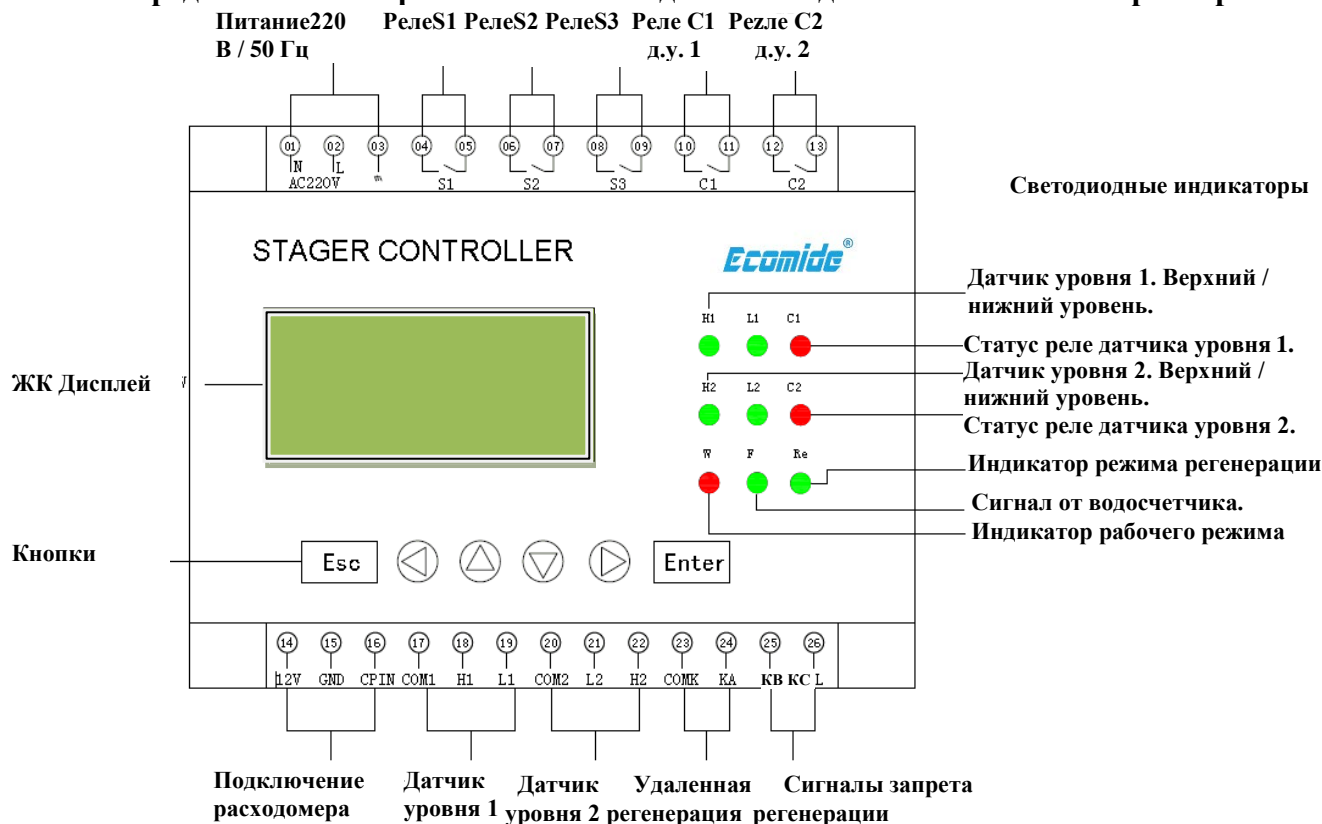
Питание220 В / 50 Гц

РелеS1 РелеS2 РелеS3 Реле C1 д.у. 1 Pezле C2 д.у. 2

01 02 03 04 05 06 07 08 09 10 11 12 13

N L AC220V S1 S2 S3 C1 C2

Светодиодные индикаторы

STAGER CONTROLLER

Ecomide®

Датчик уровня 1. Верхний / нижний уровень.

H1 L1 C1

Статус реле датчика уровня 1.

H2 L2 C2

Датчик уровня 2. Верхний / нижний уровень.

ЖК Дисплей

Статус реле датчика уровня 2.

W F Re

Индикатор режима регенерации

Сигнал от водосчетчика.

Индикатор рабочего режима

Кнопки

Esc Enter

14 15 16 17 18 19 20 21 22 23 24 25 26

12V GND CPIN COM1 H1 L1 COM2 L2 H2 COMK KA KB KC L

Подключение расходомера

Датчик уровня 1

Датчик уровня 2

Удаленная регенерация

Сигналы запрета регенерации